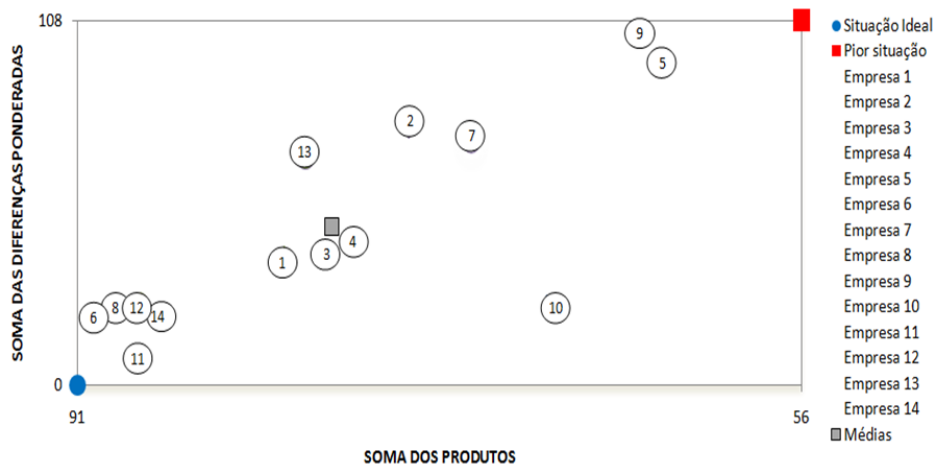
108
0
91
56
SOMA DAS DIFERENÇAS PONDERADAS
SOMA DOS PRODUTOS
9
5
2
7
13
4
3
1
10
6
8
12
14
11
Situação Ideal
Pior situação
Empresa 1
Empresa 2
Empresa 3
Empresa 4
Empresa 5
Empresa 6
Empresa 7
Empresa 8
Empresa 9
Empresa 10
Empresa 11
Empresa 12
Empresa 13
Empresa 14
Médias